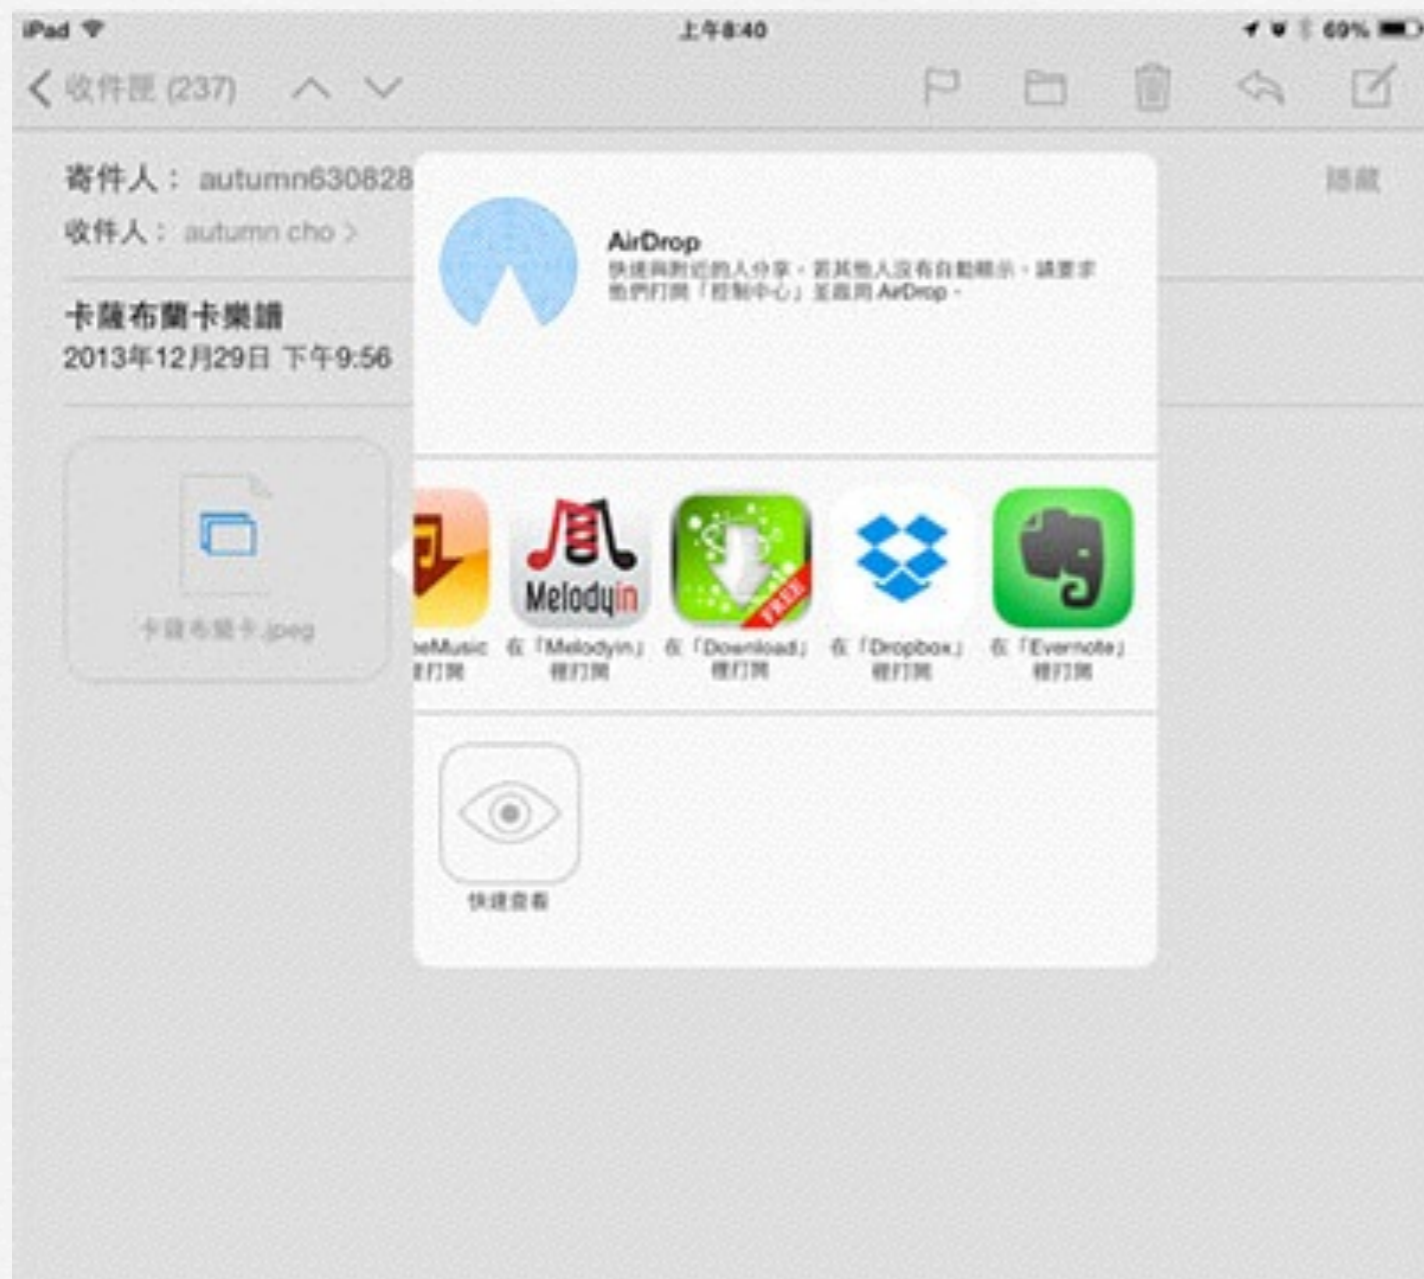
iPad 上午8:40 69%

< 收件匣 (237)

寄件人： autumn630828
收件人： autumn cho >
隱藏

卡薩布蘭卡樂譜
2013年12月29日 下午9:56

卡薩布蘭卡.jpeg

AirDrop
快速與附近的人分享。若其他人沒有自動顯示，請要求他們打開「控制中心」並啟用 AirDrop。

Melodyin
FREE

eMusic 裡打開
在「Melodyin」裡打開
在「Download」裡打開
在「Dropbox」裡打開
在「Evernote」裡打開

快速查看